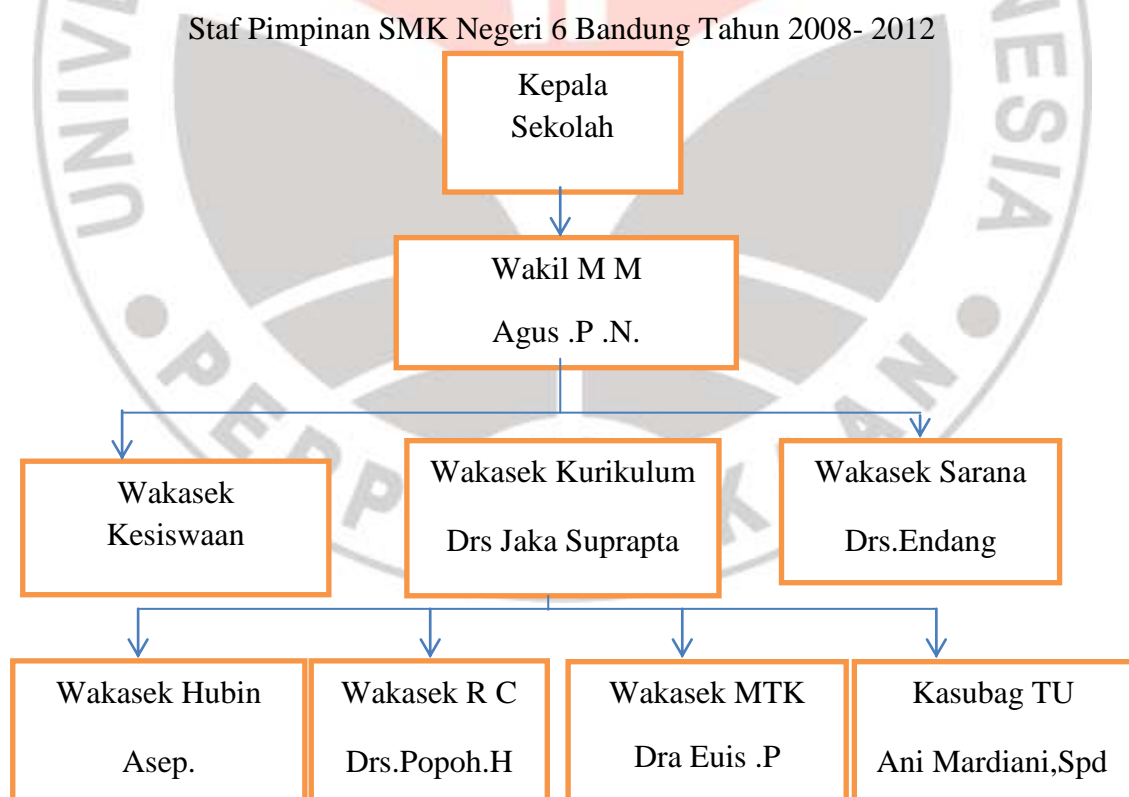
Staf Pimpinan SMK Negeri 6 Bandung Tahun 2008- 2012

Kepala Sekolah

Wakil M M

Agus .P .N.

Wakasek Kesiswaan

Wakasek Kurikulum

Drs Jaka Suprapta

Wakasek Sarana

Drs.Endang

Wakasek Hubin

Asep.

Wakasek R C

Drs.Popoh.H

Wakasek MTK

Dra Euis .P

Kasubag TU

Ani Mardiani,Spd